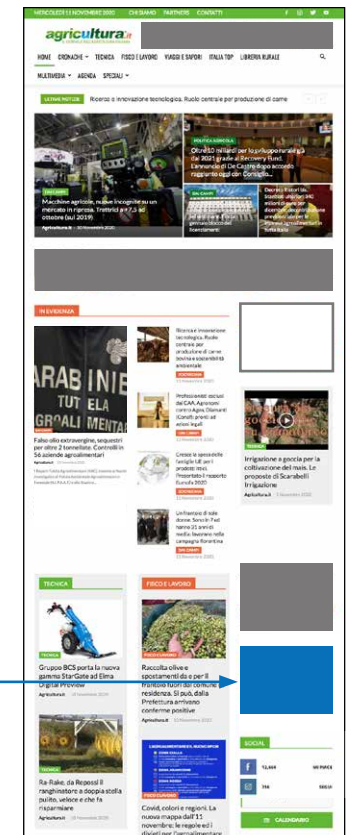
MERCOLEDÌ 11 NOVEMBRE 2020 CHI SIAMO PARTNERS CONTATTI

agricultura.it

HOME CRONACHE TECNICA FISCO E LAVORO VIAGGI E SAPORI ITALIA TOP LIBRERIA RURALE

MULTIMEDIA AGENDA SPECIALI

ULTIME NOTIZIE Ricerca e innovazione tecnologica. Ruolo centrale per produzione di carne

Macchine agricole, nuove incognite su un mercato in ripresa. Trattrici a +7,5 ad ottobre (sul 2019)

POLITICA AGRICOLA
Oltre 10 miliardi per lo sviluppo rurale dal 2021 grazie al Recovery Fund. L'annuncio di De Castro dopo accordo raggiunto oggi con Consiglio...

Decreto Ristori bis, sostegno anche alle aziende... del comparto agroalimentare

IN EVIDENZA

Falso olio extravergine, sequestri per oltre 2 tonnellate. Controlli in 56 aziende agroalimentari

Ricerca e innovazione tecnologica. Ruolo centrale per produzione di carne bovina e sostenibilità ambientale

Professionisti esclusi dai CAA. Agronomi contro Agea. Diamanti (Conaf): pronti ad azioni legali

Cresce la spesa delle famiglie UE per i prodotti bio. Presentato il rapporto Euroufa 2020

Un fiore per 130 donne... campagna fiorentina

TECNICA
Irrigazione a goccia per la coltivazione del mais. Le proposte di Scarabelli Irrigazione
Agricultura.it 5 Novembre 2020

TECNICA
Gruppo BCS porta la nuova gamma StarGate ad Eima Digital Preview
Agricultura.it 10 Novembre 2020

FISCO E LAVORO
Raccolta olive e spostamenti da e per il frantoio fuori dal comune residenza. Si può, dalla Prefettura arrivano conferme positive
Agricultura.it

Ra-Rake, da Repossi il ranghinatore a doppia stella pulito, veloce e che fa risparmiare
Agricultura.it 10 Novembre 2020

Covid, colori e regioni. La nuova mappa dall'11 novembre: le regole e i divieti per l'agroalimentare

SOCIAL
72,464 MI PIACE
316 SEGUACI

CALENDARIO